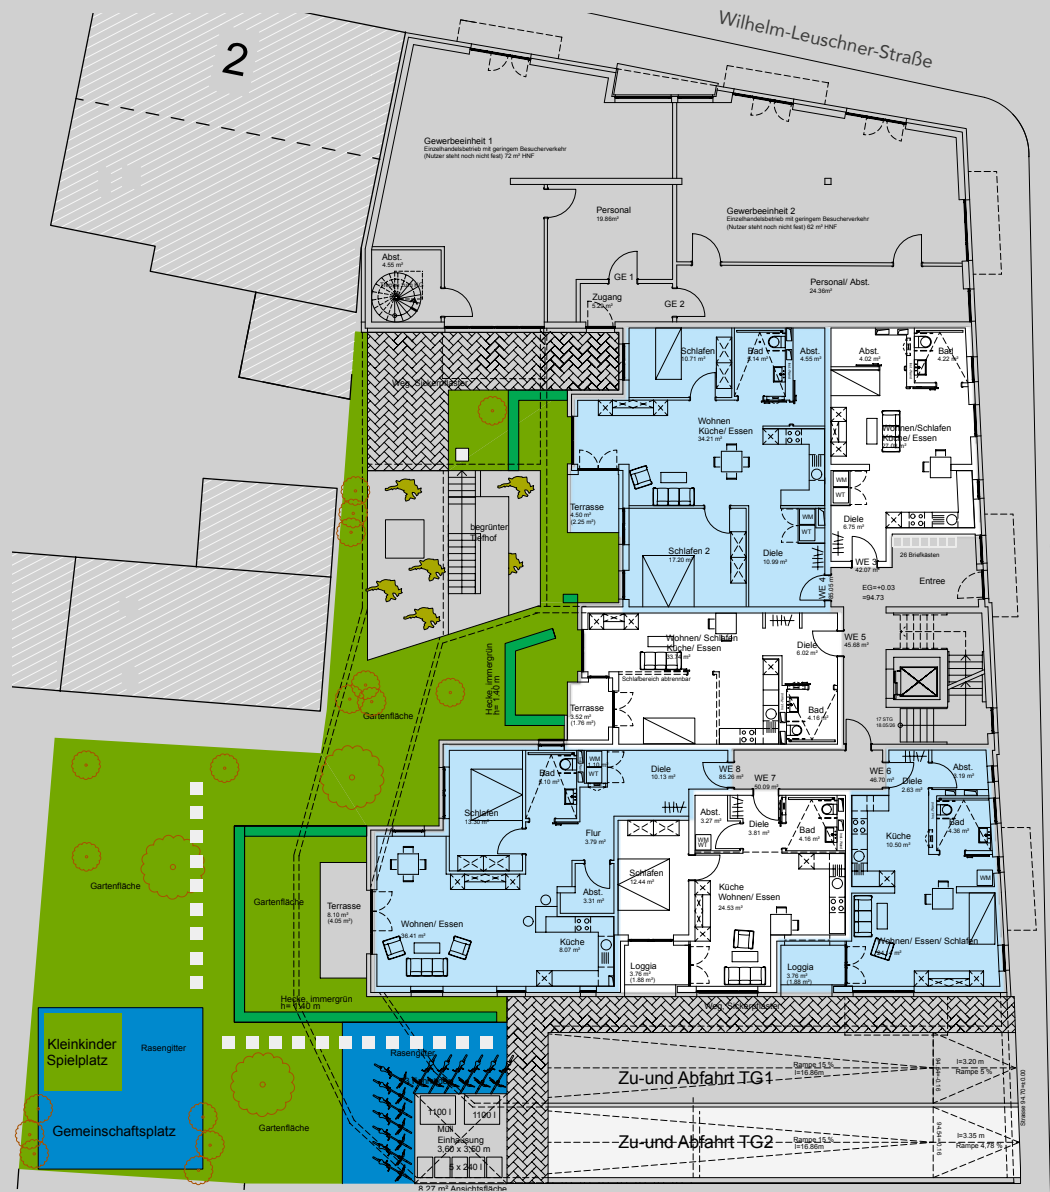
Wilhelm-Leuschner-Straße

2

Gewerbeeinheit 1
Einzelhandelsbetrieb mit geringem Besucherverkehr
(Nutzer steht noch nicht fest) 72 m² HNF

Personal
19.86m²

Gewerbeeinheit 2
Einzelhandelsbetrieb mit geringem Besucherverkehr
(Nutzer steht noch nicht fest) 62 m² HNF

Abst.
4.55 m²

GE 1

Zugang
5.29 m²

GE 2

Personal/ Abst.
24.36m²

Weg, Eisenpflaster

Schlafen
10.71 m²

Bad
5.14 m²

Abst.
4.55 m²

Abst.
4.02 m²

Bad
4.22 m²

Wohnen
Küche/ Essen
34.21 m²

Wohnen/Schlafen
Küche/ Essen

WM
WT

Terrasse
4.50 m²
(2.25 m²)

begrünter
Tiefhof

Schlafen 2
17.20 m²

WM
WT

Diele
10.99 m²

Diele
6.75 m²

WE 4

WE 3
42.07 m²

26 Briefkästen

EG=+0.03
=94.73

Entree

Wohnen/ Schlafen
Küche/ Essen

Schlafbereich abtrennbar

Diele
6.02 m²

WE 5
45.68 m²

Hecke, immergrün
h= 1.40 m

Terrasse
3.52 m²
(1.76 m²)

Bad
4.16 m²

17 STG
18.05/26

Gartenfläche

Bad
4.10 m²

WM
WT

Diele
10.13 m²

WE 8
85.26 m²

WE 7
50.09 m²

WE 6
46.70 m²

Diele
2.63 m²

Abst.
3.19 m²

Schlafen
13.50 m²

Flur
3.79 m²

Abst.
3.27 m²

WM
WT

Diele
3.81 m²

Bad
4.16 m²

Bad
4.36 m²

Küche
10.50 m²

Gartenfläche

Gartenfläche

Terrasse
8.10 m²
(4.05 m²)

Abst.
3.31 m²

Schlafen
12.44 m²

Küche
Wohnen/ Essen
24.53 m²

Wohnen/ Essen
38.41 m²

Küche
6.07 m²

Loggia
3.76 m²
(1.88 m²)

Loggia
3.76 m²
(1.88 m²)

Wohnen/ Essen/ Schlafen

Hecke, immergrün
h= 1.40 m

Weg, Schotterrasen

Kleinkinder
Spielplatz

Rasengitter

Rasengitter

1100 l

1100 l

Müll
Einhausung
3.60 x 3.60 m

5 x 240 l

Zu-und Abfahrt TG1

Rampe 15 %
l=15.86m

l=3.20 m
Rampe 5 %

Gemeinschaftsplatz

Gartenfläche

Zu-und Abfahrt TG2

Rampe 15 %
l=16.86m

l=3.35 m
Rampe 4.78 %

8.27 m² Ansichtsfläche